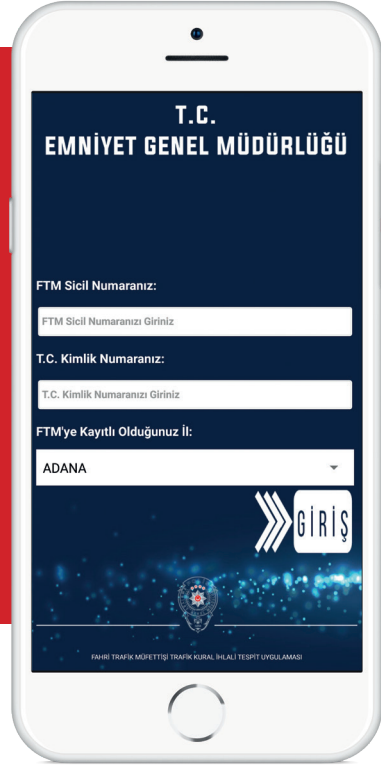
T.C.
EMNİYET GENEL MÜDÜRLÜĞÜ

FTM Sicil Numaranız:

FTM Sicil Numaranızı Giriniz

T.C. Kimlik Numaranız:

T.C. Kimlik Numaranızı Giriniz

FTM'ye Kayıtlı Olduğunuz İl:

ADANA

GİRİŞ

FAHRİ TRAFİK MÜFETTİŞİ TRAFİK KURAL İHLALİ TESPİT UYGULAMASI